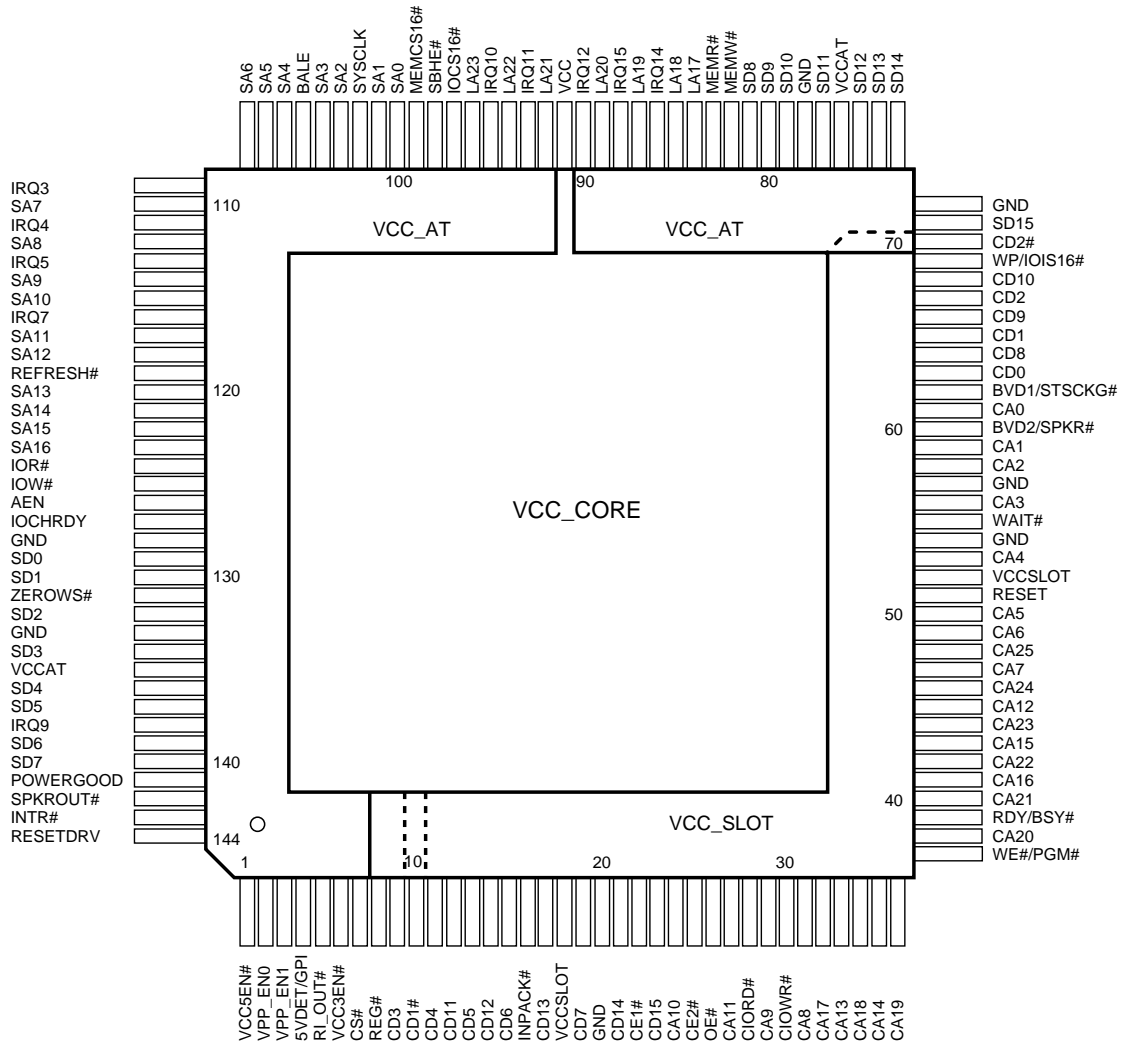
SA6 SA5 SA4 BALE SA3 SA2 SYSCLK SA1 SA0 MEMCS16# SBHE# IOCS16# LA23 IRQ10 LA22 IRQ11 LA21 VCC IRQ12 LA20 IRQ15 LA19 IRQ14 LA18 LA17 MEMR# MEMW# SD8 SD9 SD10 GND SD11 VCCAT SD12 SD13 SD14

100 90 80

IRQ3
SA7
IRQ4
SA8
IRQ5
SA9
SA10
IRQ7
SA11
SA12
REFRESH#
SA13
SA14
SA15
SA16
IOR#
IOW#
AEN
IOCHRDY
GND
SD0
SD1
ZEROWS#
SD2
GND
SD3
VCCAT
SD4
SD5
IRQ9
SD6
SD7
POWERGOOD
SPKROUT#
INTR#
RESETDRV

110 120 130 140 144

VCC_AT VCC_AT

VCC_CORE

VCC_SLOT

GND
SD15
CD2#
WP/IOIS16#
CD10
CD2
CD9
CD1
CD8
CD0
BVD1/STSCKG#
CA0
BVD2/SPKR#
CA1
CA2
GND
CA3
WAIT#
GND
CA4
VCCSLOT
RESET
CA5
CA6
CA25
CA7
CA24
CA12
CA23
CA15
CA22
CA16
CA21
RDY/BSY#
CA20
WE#/PGM#

70 60 50 40

1 10 20 30

VCC5EN# VPP_EN0 VPP_EN1 5VDET/GPI RI_OUT# VCC3EN# CS# REG# CD3 CD1# CD4 CD11 CD5 CD12 CD6 INPACK# CD13 VCCSLOT CD7 GND CD14 CE1# CD15 CA10 CE2# OE# CA11 CIORD# CA9 CIOWR# CA8 CA17 CA13 CA18 CA14 CA19